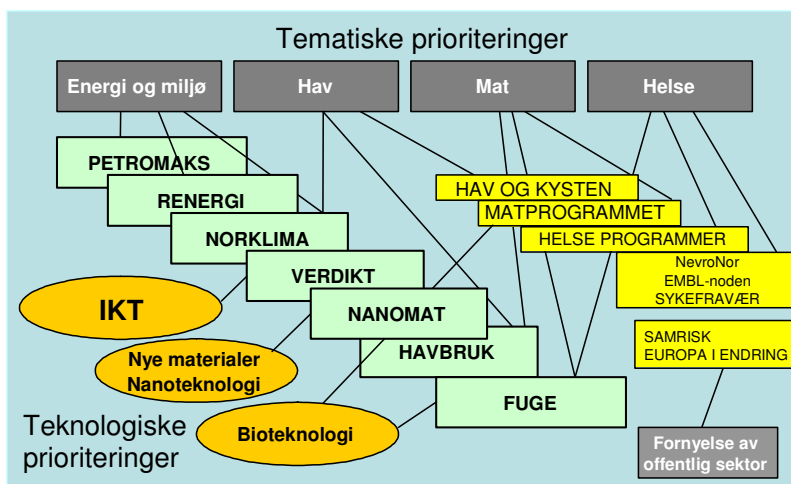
Tematiske prioriteringer

Energi og miljø

Hav

Mat

Helse

PETROMAKS

RENERGI

NORKLIMA

VERDIKT

NANOMAT

HAVBRUK

FUGE

HAV OG KYSTEN

MATPROGRAMMET

HELSE PROGRAMMER

NevroNor
EMBL-noden
SYKEFRAVÆR

SAMRISK
EUROPA I ENDRING

IKT

Nye materialer
Nanoteknologi

Bioteknologi

Teknologiske prioriteringer

Fornyelse av offentlig sektor